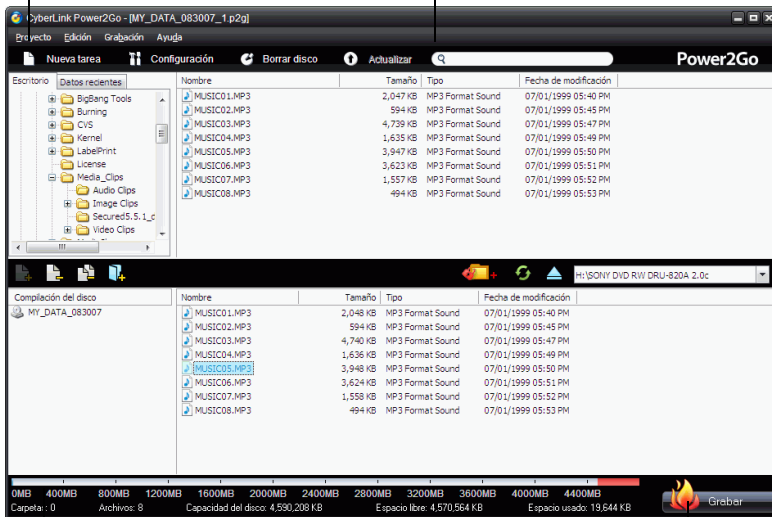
CyberLink Power2Go - [MY_DATA_083007_1.p2g]

Proyecto Edición Grabación Ayuda

Nueva tarea Configuración Borrar disco Actualizar

Power2Go

Escritorio Datos recientes

BigBang Tools
Burning
CVS
Kernel
LabelPrint
License
Media_Clips
Audio Clips
Image Clips
Secured5.5.1_c
Video Clips

| Nombre | Tamaño | Tipo | Fecha de modificación |
|---|---|---|---|
| MUSIC01.MP3 | 2,047 KB | MP3 Format Sound | 07/01/1999 05:40 PM |
| MUSIC02.MP3 | 594 KB | MP3 Format Sound | 07/01/1999 05:45 PM |
| MUSIC03.MP3 | 4,739 KB | MP3 Format Sound | 07/01/1999 05:47 PM |
| MUSIC04.MP3 | 1,635 KB | MP3 Format Sound | 07/01/1999 05:49 PM |
| MUSIC05.MP3 | 3,947 KB | MP3 Format Sound | 07/01/1999 05:50 PM |
| MUSIC06.MP3 | 3,623 KB | MP3 Format Sound | 07/01/1999 05:51 PM |
| MUSIC07.MP3 | 1,557 KB | MP3 Format Sound | 07/01/1999 05:52 PM |
| MUSIC08.MP3 | 494 KB | MP3 Format Sound | 07/01/1999 05:53 PM |

H:\SONY DVD RW DRU-820A 2.0c

Compilación del disco
MY_DATA_083007

| Nombre | Tamaño | Tipo | Fecha de modificación |
|---|---|---|---|
| MUSIC01.MP3 | 2,048 KB | MP3 Format Sound | 07/01/1999 05:40 PM |
| MUSIC02.MP3 | 594 KB | MP3 Format Sound | 07/01/1999 05:45 PM |
| MUSIC03.MP3 | 4,740 KB | MP3 Format Sound | 07/01/1999 05:47 PM |
| MUSIC04.MP3 | 1,636 KB | MP3 Format Sound | 07/01/1999 05:49 PM |
| MUSIC05.MP3 | 3,948 KB | MP3 Format Sound | 07/01/1999 05:50 PM |
| MUSIC06.MP3 | 3,624 KB | MP3 Format Sound | 07/01/1999 05:51 PM |
| MUSIC07.MP3 | 1,558 KB | MP3 Format Sound | 07/01/1999 05:52 PM |
| MUSIC08.MP3 | 494 KB | MP3 Format Sound | 07/01/1999 05:53 PM |

0MB 400MB 800MB 1200MB 1600MB 2000MB 2400MB 2800MB 3200MB 3600MB 4000MB 4400MB

Grabar

Carpeta : 0 Archivos: 8 Capacidad del disco: 4,590,208 KB Espacio libre: 4,570,564 KB Espacio usado: 19,644 KB